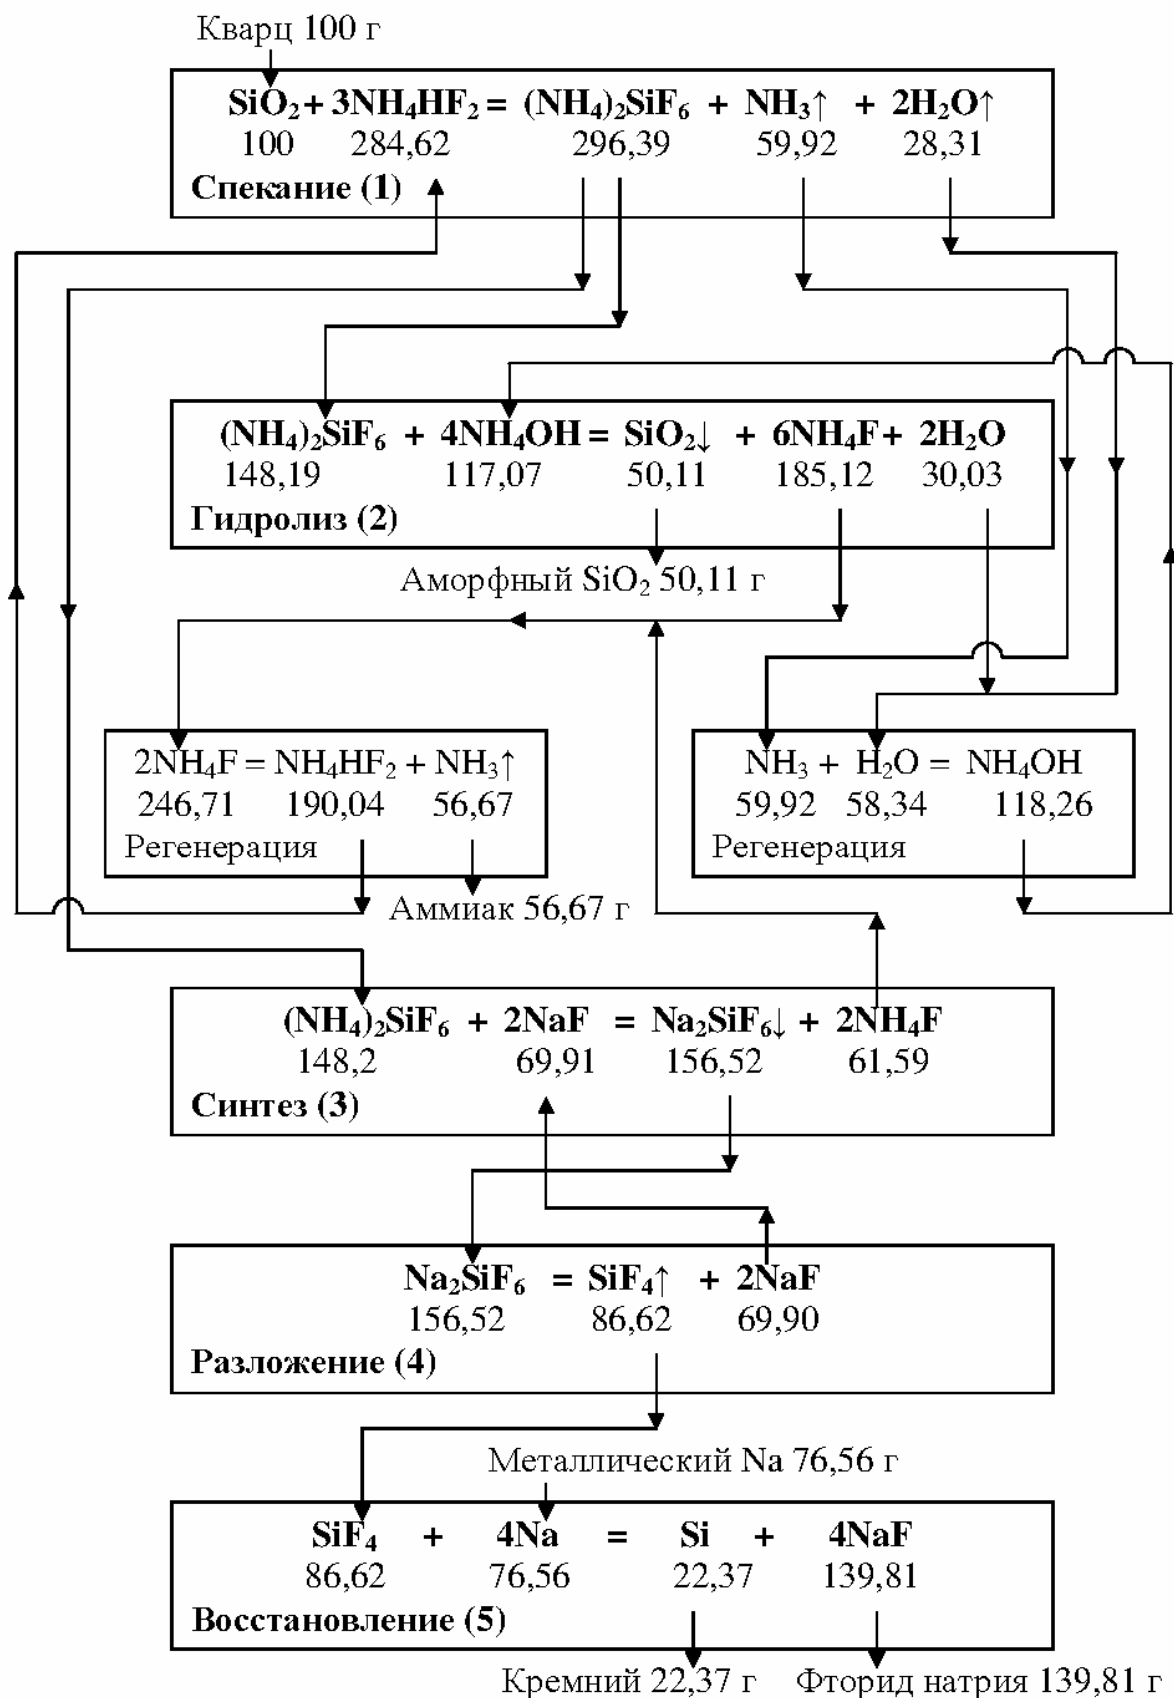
Кварц 100 г

$SiO_2 + 3NH_4HF_2 = (NH_4)_2SiF_6 + NH_3\uparrow + 2H_2O\uparrow$
100 284,62 296,39 59,92 28,31
Спекание (1)

$(NH_4)_2SiF_6 + 4NH_4OH = SiO_2\downarrow + 6NH_4F + 2H_2O$
148,19 117,07 50,11 185,12 30,03
Гидролиз (2)

Аморфный $SiO_2$ 50,11 г

$2NH_4F = NH_4HF_2 + NH_3\uparrow$
246,71 190,04 56,67
Регенерация

$NH_3 + H_2O = NH_4OH$
59,92 58,34 118,26
Регенерация

Аммиак 56,67 г

$(NH_4)_2SiF_6 + 2NaF = Na_2SiF_6\downarrow + 2NH_4F$
148,2 69,91 156,52 61,59
Синтез (3)

$Na_2SiF_6 = SiF_4\uparrow + 2NaF$
156,52 86,62 69,90
Разложение (4)

Металлический Na 76,56 г

$SiF_4 + 4Na = Si + 4NaF$
86,62 76,56 22,37 139,81
Восстановление (5)

Кремний 22,37 г Фторид натрия 139,81 г